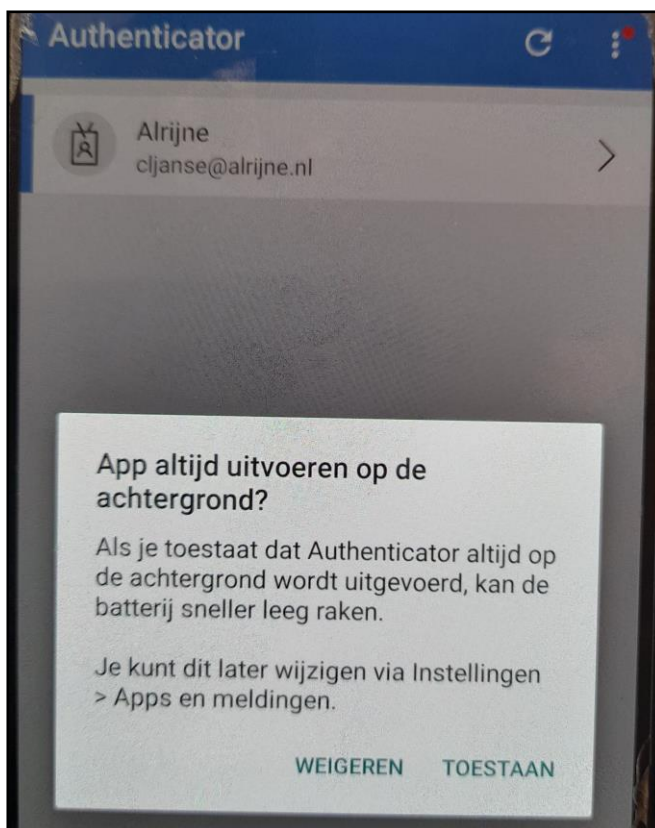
Authenticator

Alrijne
cljanse@alrijne.nl

App altijd uitvoeren op de achtergrond?

Als je toestaat dat Authenticator altijd op de achtergrond wordt uitgevoerd, kan de batterij sneller leeg raken.

Je kunt dit later wijzigen via Instellingen > Apps en meldingen.

WEIGEREN TOESTAAN